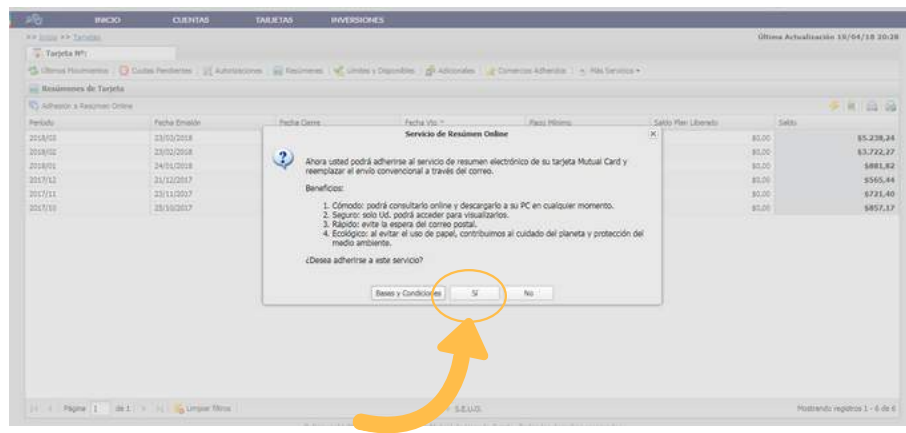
INICIO CUENTAS TARJETAS INVERSIONES

>> Inicio >> Tarjetas

Última Actualización 10/04/18 20:28

Tarjeta Nº:

Últimos Movimientos | Cuotas Pendientes | Autorizaciones | Resúmenes | Límites y Disponibles | Adicionales | Comercios Adheridos | Más Servicios

Resúmenes de Tarjeta

Adhesión a Resúmen Online

| Período | Fecha Emisión | Fecha Cierre | Fecha Vto | Pago Mínimo | Saldo Plan Liberado | Saldo |
|---|---|---|---|---|---|---|
| 2018/03 | 23/03/2018 | | | | $0,00 | $5.238,24 |
| 2018/02 | 23/02/2018 | | | | $0,00 | $3.722,27 |
| 2018/01 | 24/01/2018 | | | | $0,00 | $881,82 |
| 2017/12 | 21/12/2017 | | | | $0,00 | $565,44 |
| 2017/11 | 23/11/2017 | | | | $0,00 | $721,40 |
| 2017/10 | 25/10/2017 | | | | $0,00 | $857,17 |

Servicio de Resúmen Online

Ahora usted podrá adherirse al servicio de resumen electrónico de su tarjeta Mutual Card y reemplazar el envío convencional a través del correo.

Beneficios:

1. Cómodo: podrá consultarlo online y descargarlo a su PC en cualquier momento.
2. Seguro: solo Ud. podrá acceder para visualizarlos.
3. Rápido: evite la espera del correo postal.
4. Ecológico: al evitar el uso de papel, contribuimos al cuidado del planeta y protección del medio ambiente.

¿Desea adherirse a este servicio?

Bases y Condiciones | Sí | No

Página 1 de 1 | Limpiar filtros | S.E.U.O. | Mostrando registros 1 - 6 de 6